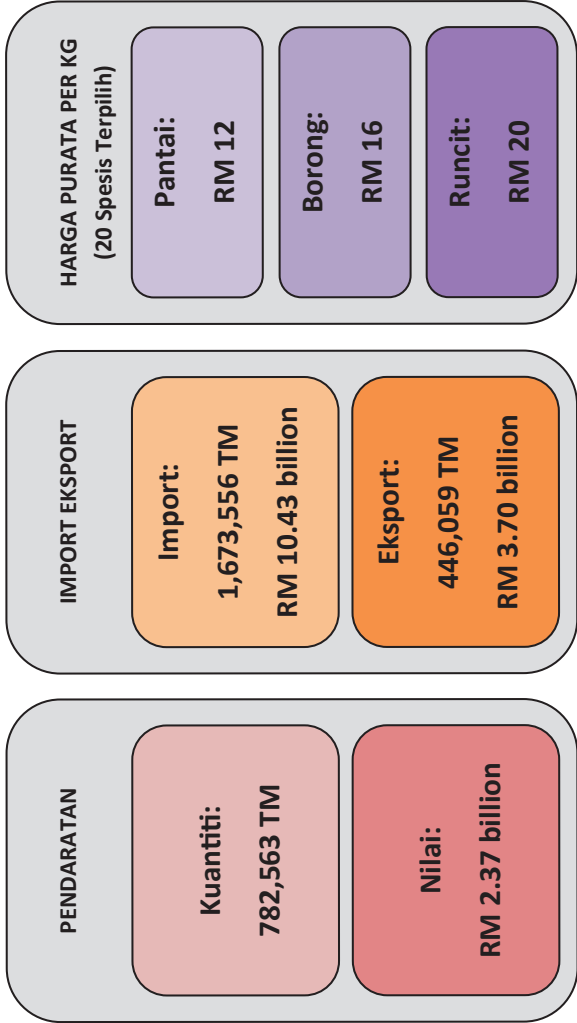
HARGA PURATA PER KG
(20 Spesis Terpilih)

Pantai:
RM 12

Borong:
RM 16

Runcit:
RM 20

IMPORT EKSPORT

Import:
1,673,556 TM
RM 10.43 billion

Eksport:
446,059 TM
RM 3.70 billion

PENDARATAN

Kuantiti:
782,563 TM

Nilai:
RM 2.37 billion